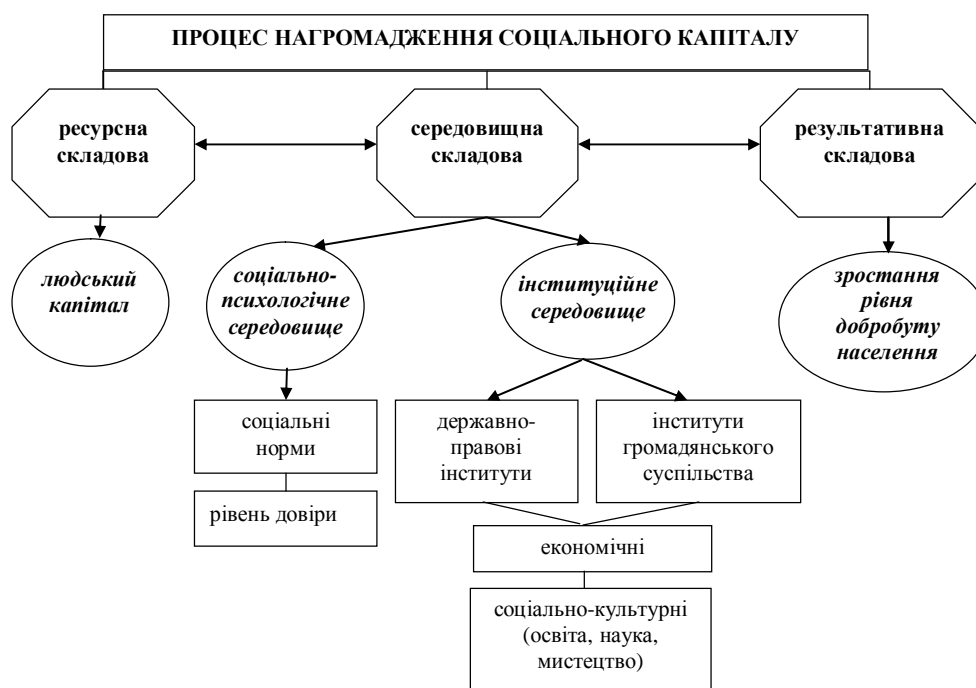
ПРОЦЕС НАГРОМАДЖЕННЯ СОЦІАЛЬНОГО КАПІТАЛУ

ресурсна складова

середовищна складова

результативна складова

людський капітал

соціально-психологічне середовище

інституційне середовище

зростання рівня добробуту населення

соціальні норми

рівень довіри

державно-правові інститути

інститути громадянського суспільства

економічні

соціально-культурні (освіта, наука, мистецтво)